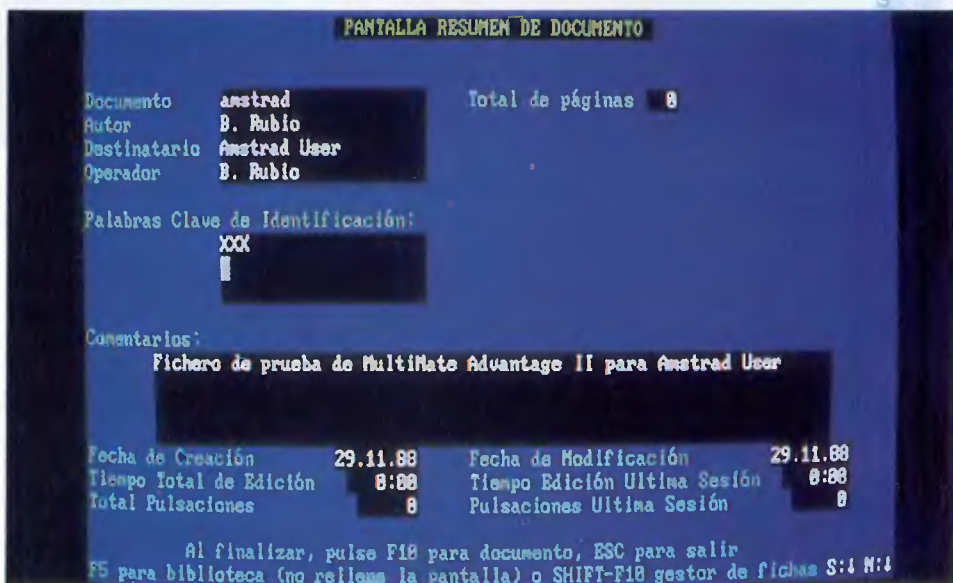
PANTALLA RESUMEN DE DOCUMENTO

Documento amstrad
Autor B. Rubio
Destinatario Amstrad User
Operador B. Rubio

Total de páginas 8

Palabras Clave de Identificación:
XXX

Comentarios:
Fichero de prueba de MultiMate Advantage II para Amstrad User

Fecha de Creación 29.11.88
Tiempo Total de Edición 0:00
Total Pulsaciones 0

Fecha de Modificación 29.11.88
Tiempo Edición Ultima Sesión 0:00
Pulsaciones Ultima Sesión 0

Al finalizar, pulse F10 para documento, ESC para salir
F5 para biblioteca (no rellena la pantalla) o SHIFT-F10 gestor de fichas S:1 N:1